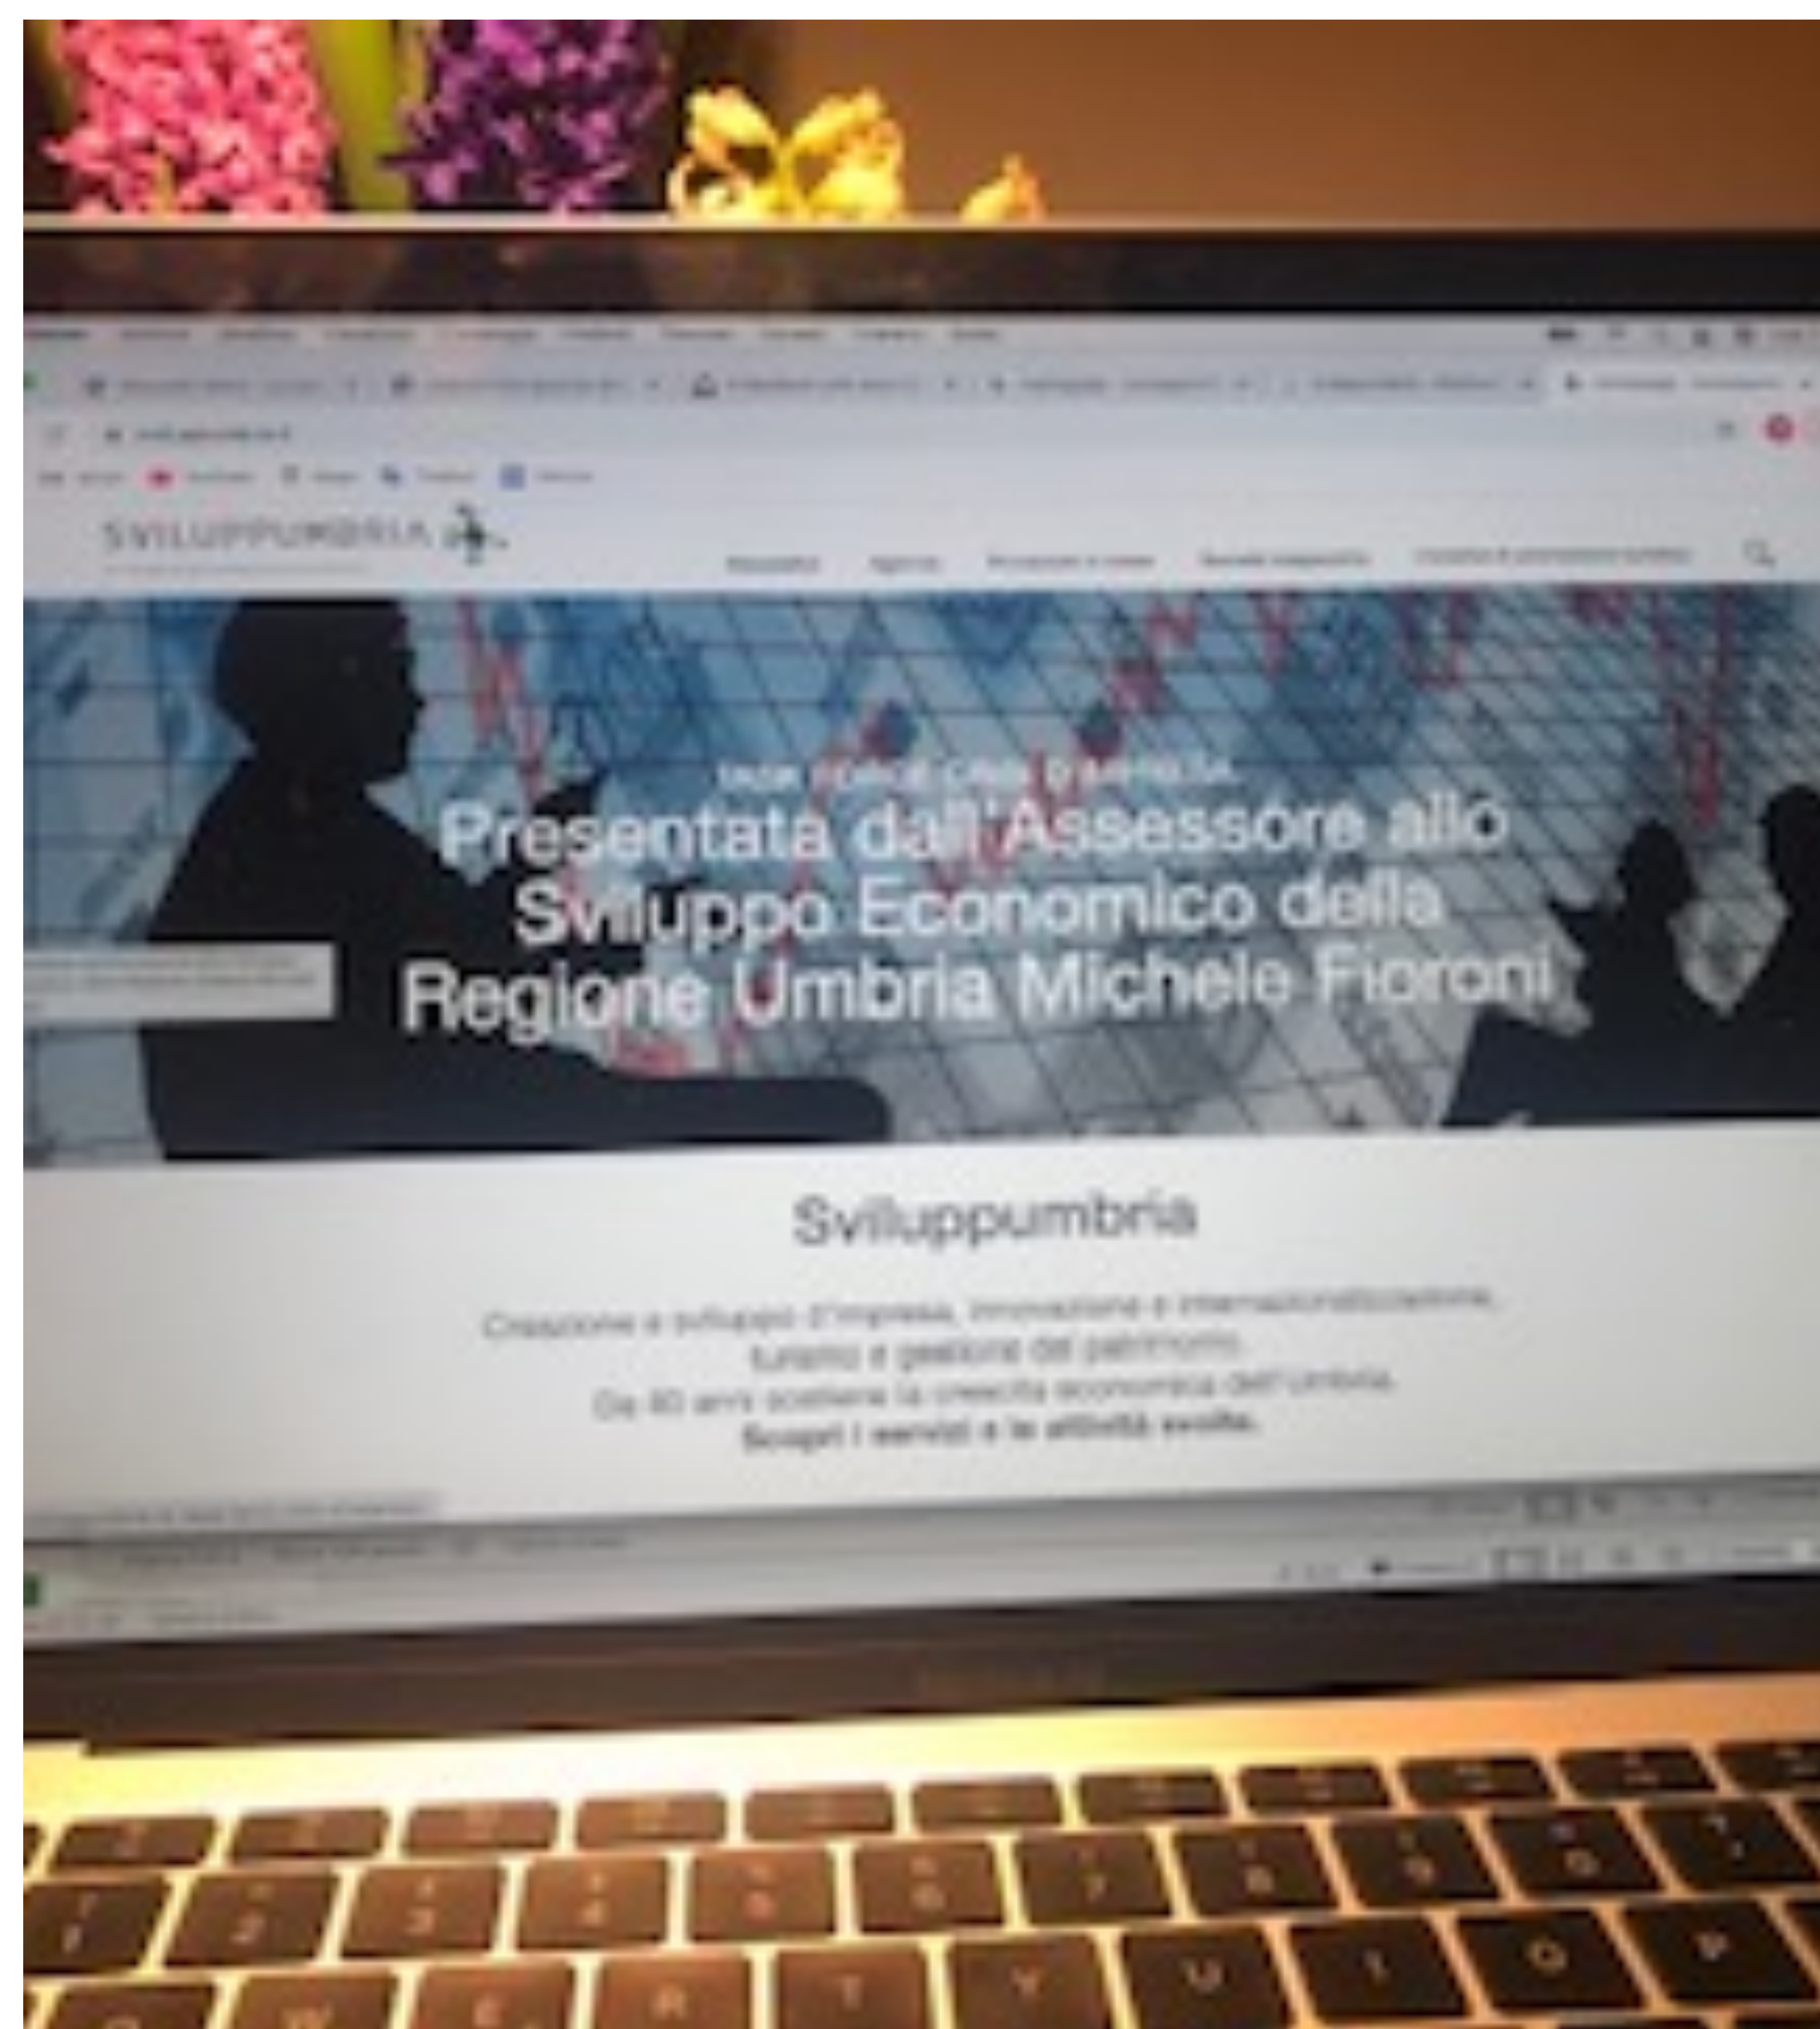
SVILUPPUMBRIA

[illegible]

Presentata dall'Assessore allo Sviluppo Economico della Regione Umbria Michele Fioroni

Sviluppumbria

Creazione e sviluppo d'impresa, innovazione e internazionalizzazione, turismo e gestione del patrimonio.
Da 40 anni sostiene la crescita economica dell'Umbria.
Scopri i servizi e le attività svolte.